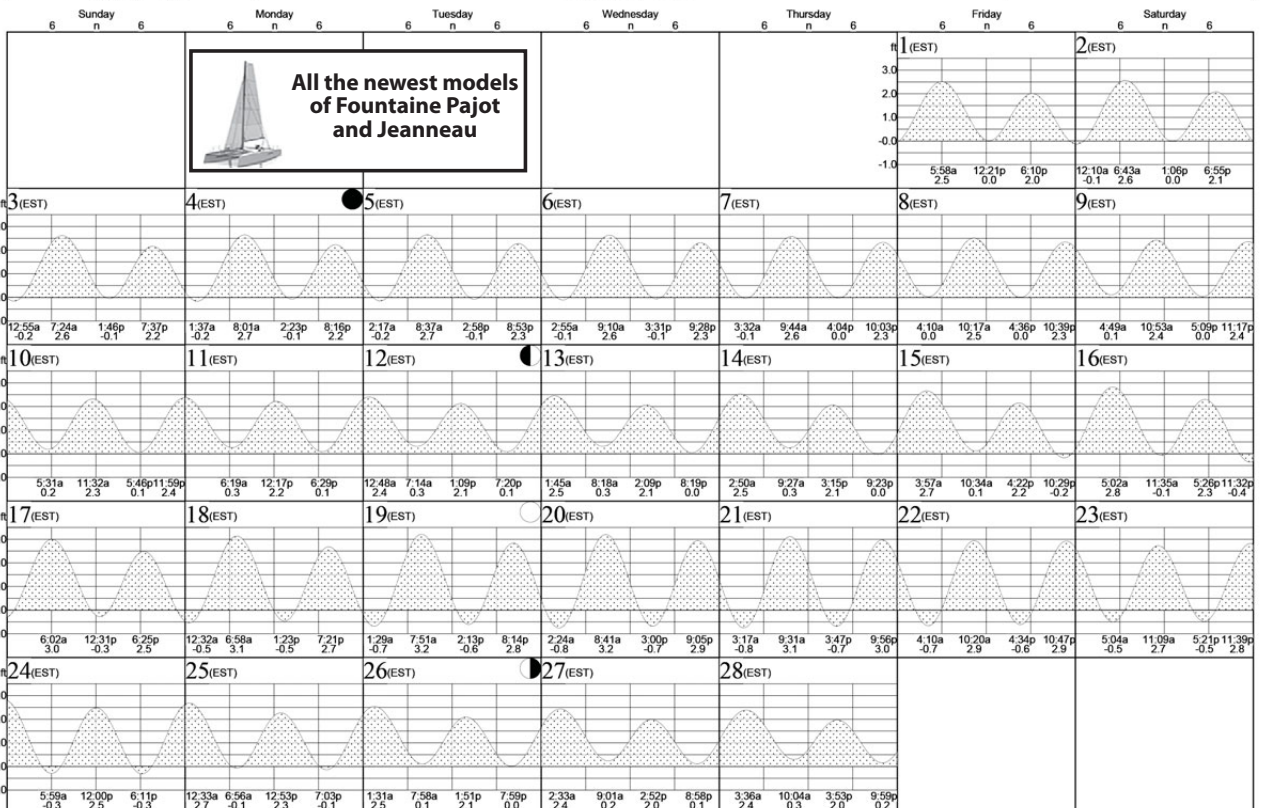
| Sunday 6 n 6 | Monday 6 n 6 | Tuesday 6 n 6 | Wednesday 6 n 6 | Thursday 6 n 6 | Friday 6 n 6 | Saturday 6 n 6 |
|---|---|---|---|---|---|---|
| | All the newest models of Fountaine Pajot and Jeanneau | | | | ft 1(EST) 3.0 2.0 1.0 -0.0 -1.0 5:58a 2.5 12:21p 0.0 6:10p 2.0 | 2(EST) 12:10a -0.1 6:43a 2.6 1:06p 0.0 6:55p 2.1 |
| ft 3(EST) 12:55a -0.2 7:24a 2.6 1:46p -0.1 7:37p 2.2 | 4(EST) 1:37a -0.2 8:01a 2.7 2:23p -0.1 8:16p 2.2 | 5(EST) 2:17a -0.2 8:37a 2.7 2:58p -0.1 8:53p 2.3 | 6(EST) 2:55a -0.1 9:10a 2.6 3:31p -0.1 9:28p 2.3 | 7(EST) 3:32a -0.1 9:44a 2.6 4:04p 0.0 10:03p 2.3 | 8(EST) 4:10a 0.0 10:17a 2.5 4:36p 0.0 10:39p 2.3 | 9(EST) 4:49a 0.1 10:53a 2.4 5:09p 0.0 11:17p 2.4 |
| ft 10(EST) 5:31a 0.2 11:32a 2.3 5:46p 0.1 11:59p 2.4 | 11(EST) 6:19a 0.3 12:17p 2.2 6:29p 0.1 | 12(EST) 12:48a 2.4 7:14a 0.3 1:09p 2.1 7:20p 0.1 | 13(EST) 1:45a 2.5 8:18a 0.3 2:09p 2.1 8:19p 0.0 | 14(EST) 2:50a 2.5 9:27a 0.3 3:15p 2.1 9:23p 0.0 | 15(EST) 3:57a 2.7 10:34a 0.1 4:22p 2.2 10:29p -0.2 | 16(EST) 5:02a 2.8 11:35a -0.1 5:26p 2.3 11:32p -0.4 |
| ft 17(EST) 6:02a 3.0 12:31p -0.3 6:25p 2.5 | 18(EST) 12:32a -0.5 6:58a 3.1 1:23p -0.5 7:21p 2.7 | 19(EST) 1:29a -0.7 7:51a 3.2 2:13p -0.6 8:14p 2.8 | 20(EST) 2:24a -0.8 8:41a 3.2 3:00p -0.7 9:05p 2.9 | 21(EST) 3:17a -0.8 9:31a 3.1 3:47p -0.7 9:56p 3.0 | 22(EST) 4:10a -0.7 10:20a 2.9 4:34p -0.6 10:47p 2.9 | 23(EST) 5:04a -0.5 11:09a 2.7 5:21p -0.5 11:39p 2.8 |
| ft 24(EST) 5:59a -0.3 12:00p 2.5 6:11p -0.3 | 25(EST) 12:33a 2.7 6:56a -0.1 12:53p 2.3 7:03p -0.1 | 26(EST) 1:31a 2.5 7:58a 0.1 1:51p 2.1 7:59p 0.0 | 27(EST) 2:33a 2.4 9:01a 0.2 2:52p 2.0 8:58p 0.1 | 28(EST) 3:36a 2.4 10:04a 0.3 3:53p 2.0 9:59p 0.2 | | |